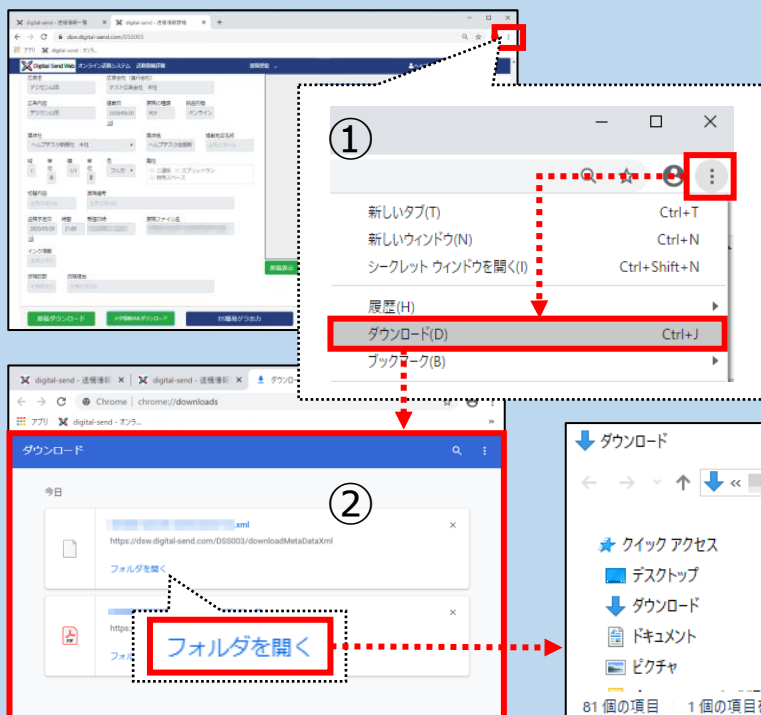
digital-send - 送稿情報一覧
digital-send - 送稿情報詳細
dsw.digital-send.com/DSS003
アプリ
digital-send - オンラ...
Digital Send Web
オンライン送稿システム
送稿情報詳細
原稿ダウンロード
メタ情報XMLダウンロード
DS用校ゲラ出力

①

新しいタブ(T) Ctrl+T
新しいウィンドウ(N) Ctrl+N
シークレット ウィンドウを開く(I) Ctrl+Shift+N
履歴(H)
ダウンロード(D) Ctrl+J
ブックマーク(B)

digital-send - 送稿情報 ×
digital-send - 送稿情報 ×
ダウンロ
Chrome | chrome://downloads
アプリ
digital-send - オンラ...
ダウンロード

②

今日
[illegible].xml
https://dsw.digital-send.com/DSS003/downloadMetaDataXml
フォルダを開く
https
フォル
フォルダを開く

ダウンロード
クイック アクセス
デスクトップ
ダウンロード
ドキュメント
ピクチャ
81 個の項目 1 個の項目